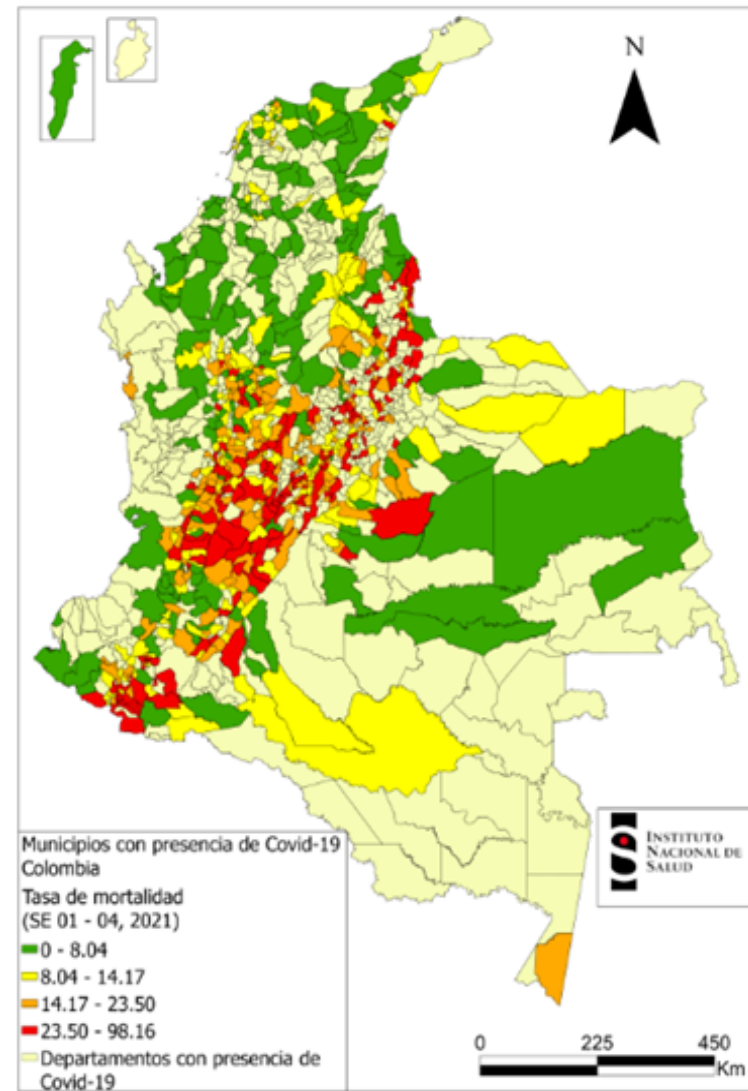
N

INSTITUTO
NACIONAL DE
SALUD

Municipios con presencia de Covid-19
Colombia
Tasa de mortalidad
(SE 01 - 04, 2021)
0 - 8.04
8.04 - 14.17
14.17 - 23.50
23.50 - 98.16
Departamentos con presencia de Covid-19

0 225 450
Km